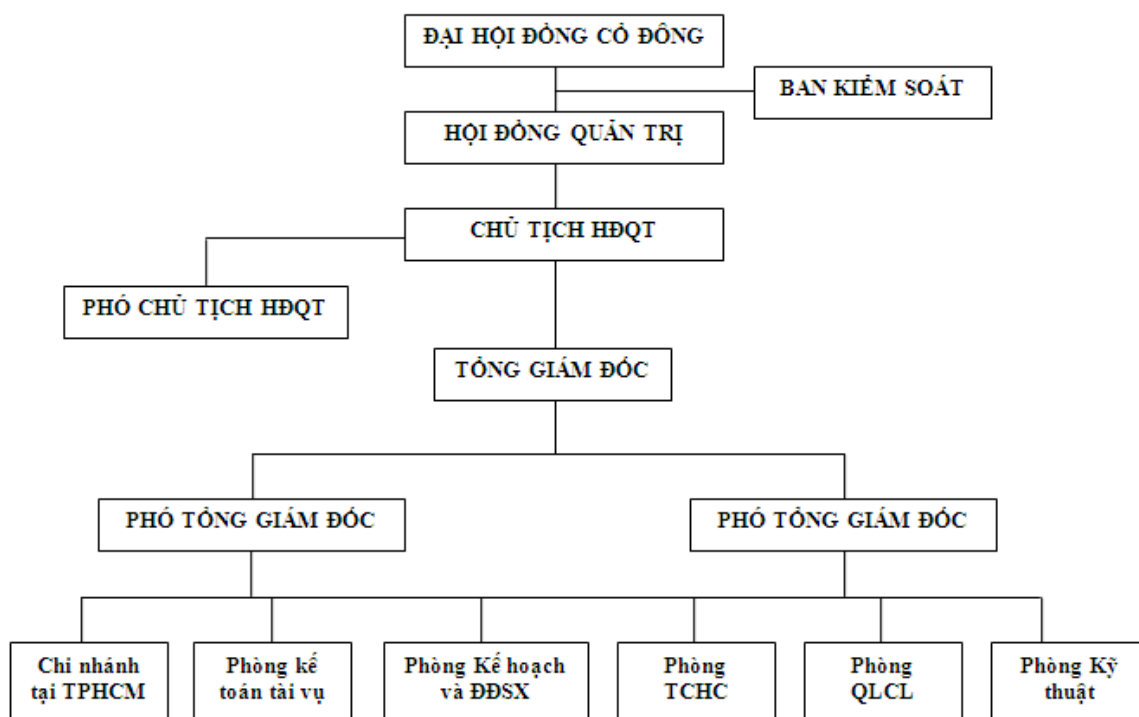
ĐẠI HỘI ĐỒNG CỔ ĐÔNG

BAN KIỂM SOÁT

HỘI ĐỒNG QUẢN TRỊ

CHỦ TỊCH HĐQT

PHÓ CHỦ TỊCH HĐQT

TỔNG GIÁM ĐỐC

PHÓ TỔNG GIÁM ĐỐC

PHÓ TỔNG GIÁM ĐỐC

Chi nhánh tại TPHCM

Phòng kế toán tài vụ

Phòng Kế hoạch và ĐĐSX

Phòng TCHC

Phòng QLCL

Phòng Kỹ thuật